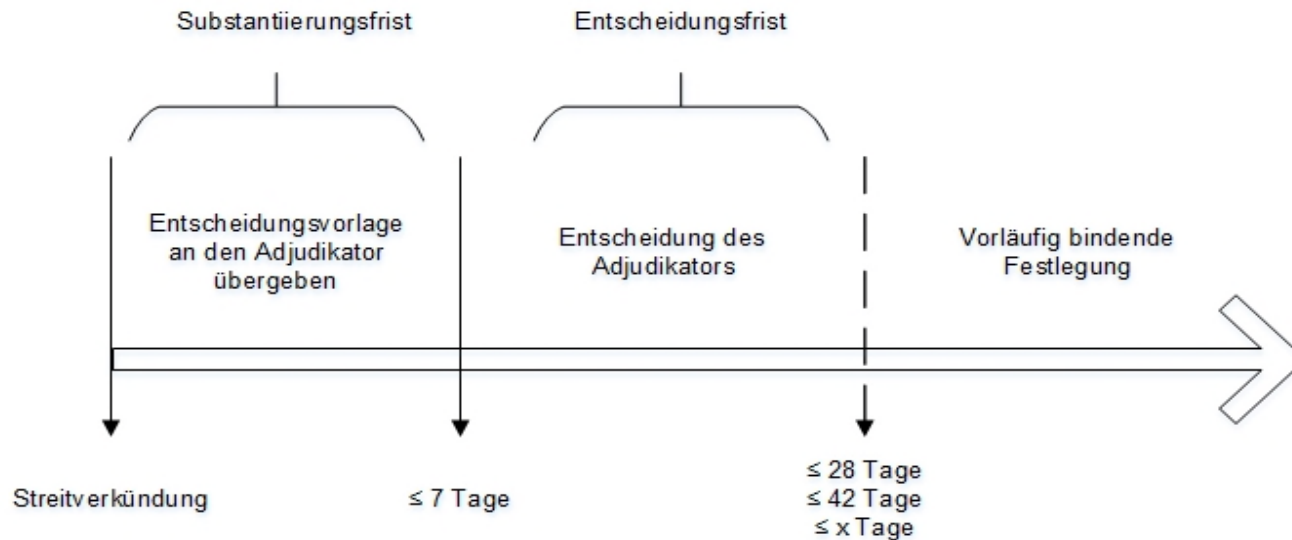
Substantiierungsfrist

Entscheidungsfrist

Entscheidungsvorlage an den Adjudikator übergeben

Entscheidung des Adjudikators

Vorläufig bindende Festlegung

Streitverkündung

≤ 7 Tage

≤ 28 Tage
≤ 42 Tage
≤ x Tage